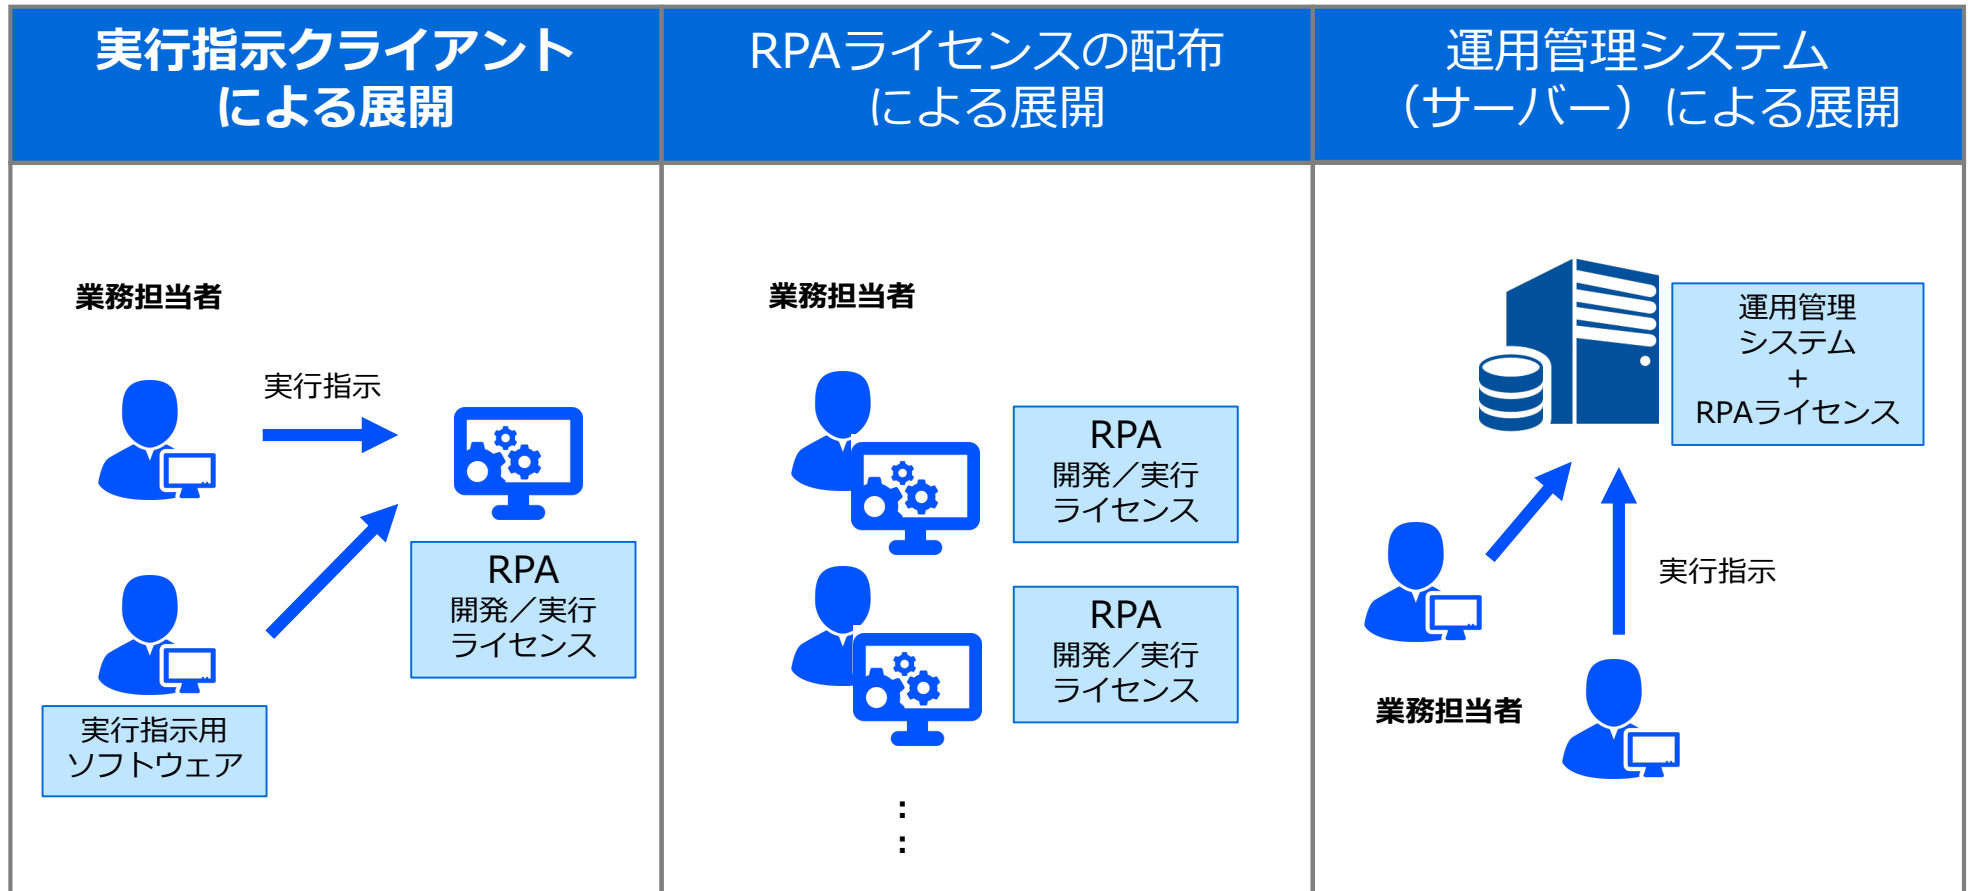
実行指示クライアントによる展開

業務担当者

実行指示

RPA
開発／実行
ライセンス

実行指示用
ソフトウェア

RPAライセンスの配布による展開

業務担当者

RPA
開発／実行
ライセンス

RPA
開発／実行
ライセンス

⋮

運用管理システム（サーバー）による展開

運用管理
システム
＋
RPAライセンス

実行指示

業務担当者